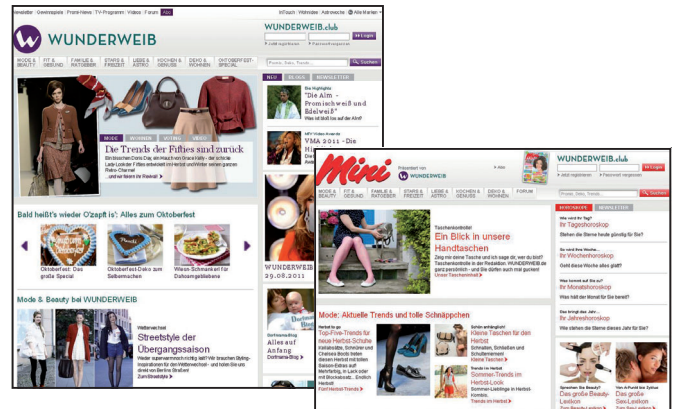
Newsletter | Gewinnspiele | Print-News | TV-Programm | Videos | Forum

InTouch | Wohnidee | Astrowoche

WUNDERWEIB

WUNDERWEIB.club

Login

MODE & BEAUTY | FIT & GESUND | FAMILIE & RATGEBER | STARS & FREIZEIT | LIEBE & ASTRO | KOCHEN & GENIESSEN | DEKO & WOHNEN | OKTOBERFEST-SPECIAL

NEU | BLOGS | NEWSLETTER

Suchen

MODE | WOHNEN | VOTING | VIDEO

Die Trends der Fifties sind zurück

Die Highlights
"Die Alm - Promischweiß und Edelweiß"

MTV Video Awards
VMA 2011 - Die

Bald heißt's wieder O'zapft is': Alles zum Oktoberfest

Oktoberfest: Das große Special

Oktoberfest-Deko zum Selbermachen

Wiesn-Schmankerl für Dahoamgebliebene

WUNDERWEIB
29.08.2011

Mode & Beauty bei WUNDERWEIB

Streetstyle der Übergangssaison

Alles auf Anfang

Mini

Präsentiert von WUNDERWEIB

WUNDERWEIB.club

Login

MODE & BEAUTY | FIT & GESUND | FAMILIE & RATGEBER | STARS & FREIZEIT | LIEBE & ASTRO | KOCHEN & GENIESSEN | DEKO & WOHNEN | FORUM

Suchen

HOROSKOPE | NEWSLETTER

Taschenkontrolle!
Ein Blick in unsere Handtaschen

Ihr Tageshoroskop

Ihr Wochenhoroskop

Ihr Monatshoroskop

Ihr Jahreshoroskop

Mode: Aktuelle Trends und tolle Schnäppchen

Top-Five-Trends für neue Herbst-Schuhe

Kleine Taschen für den Herbst

Sommer-Trends im Herbst-Look

Das große Beauty-Lexikon

Das große Sex-Lexikon